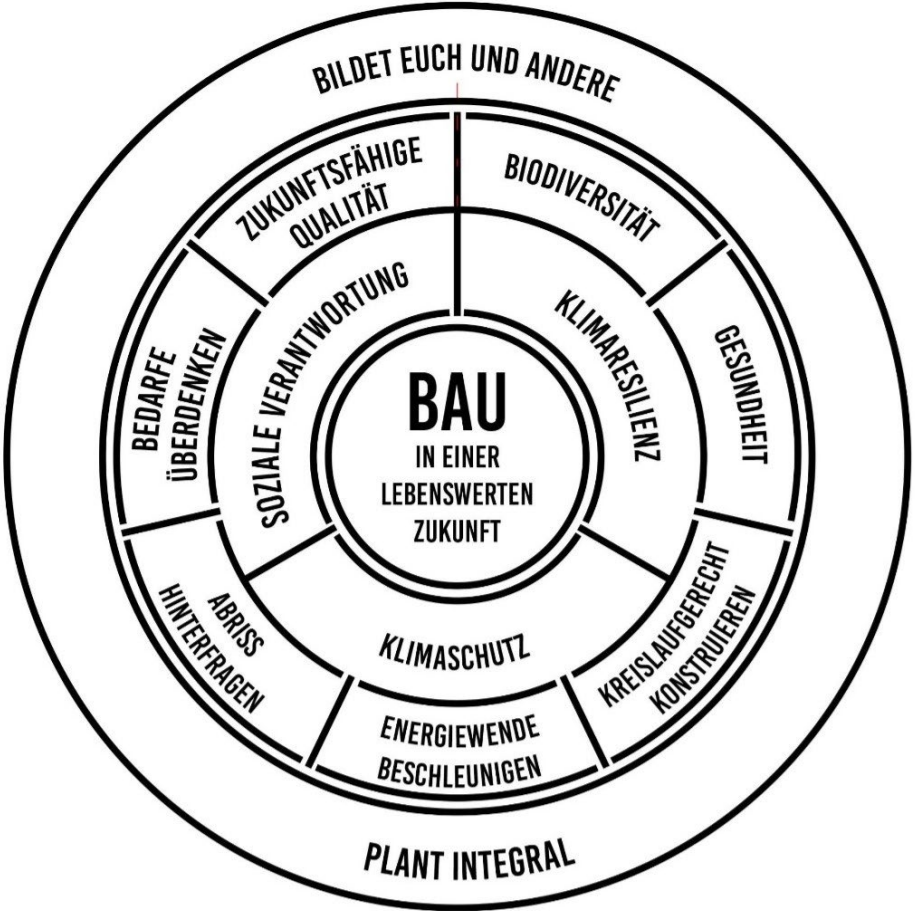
BILDET EUCH UND ANDERE

ZUKUNFTSFÄHIGE QUALITÄT

BIODIVERSITÄT

BEDARFE ÜBERDENKEN

SOZIALE VERANTWORTUNG

KLIMARESILIENZ

GESUNDHEIT

BAU
IN EINER LEBENSWERTEN ZUKUNFT

ABRISS HINTERFRAGEN

KLIMASCHUTZ

KREISLAUFGERECHT KONSTRUIEREN

ENERGIEWENDE BESCHLEUNIGEN

PLANT INTEGRAL